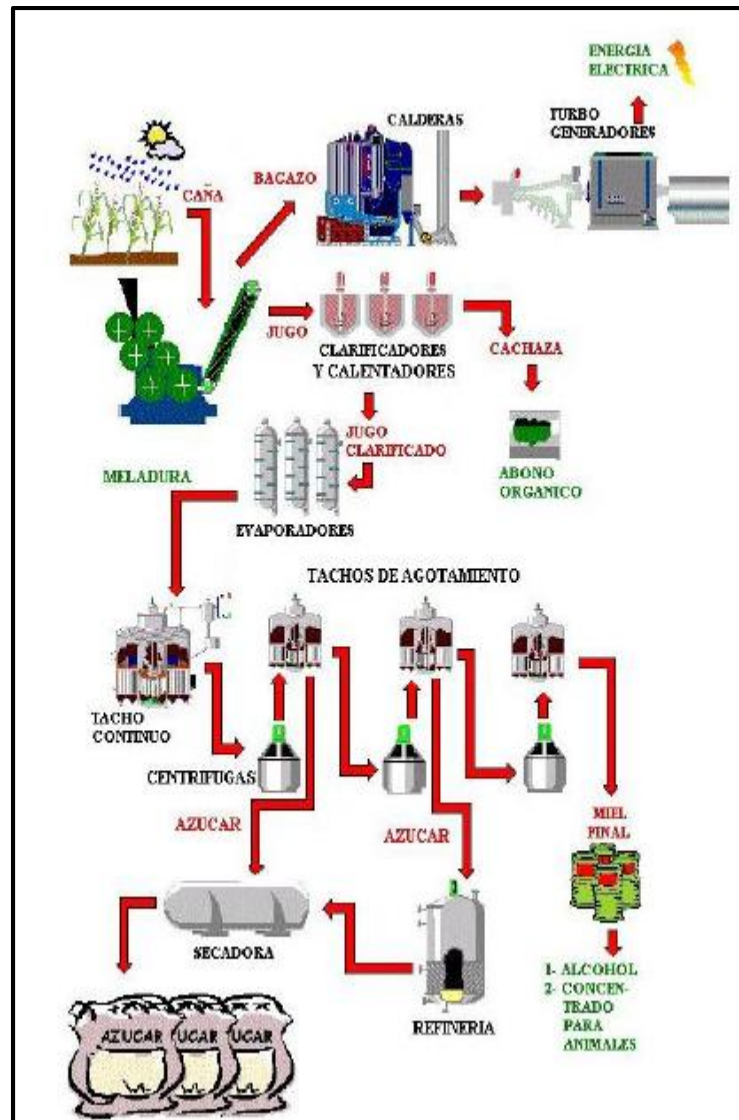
ENERGIA ELECTRICA

CALDERAS

TURBO GENERADORES

CAÑA

BAGAZO

JUGO

CLARIFICADORES Y CALENTADORES

CACHAZA

JUGO CLARIFICADO

ABONO ORGANICO

MELADURA

EVAPORADORES

TACHOS DE AGOTAMIENTO

TACHO CONTINUO

CENTRIFUGAS

AZUCAR

AZUCAR

MIEL FINAL

SECADORA

REFINERIA

1- ALCOHOL
2- CONCENTRADO PARA ANIMALES

AZUCAR UCAR UCAR